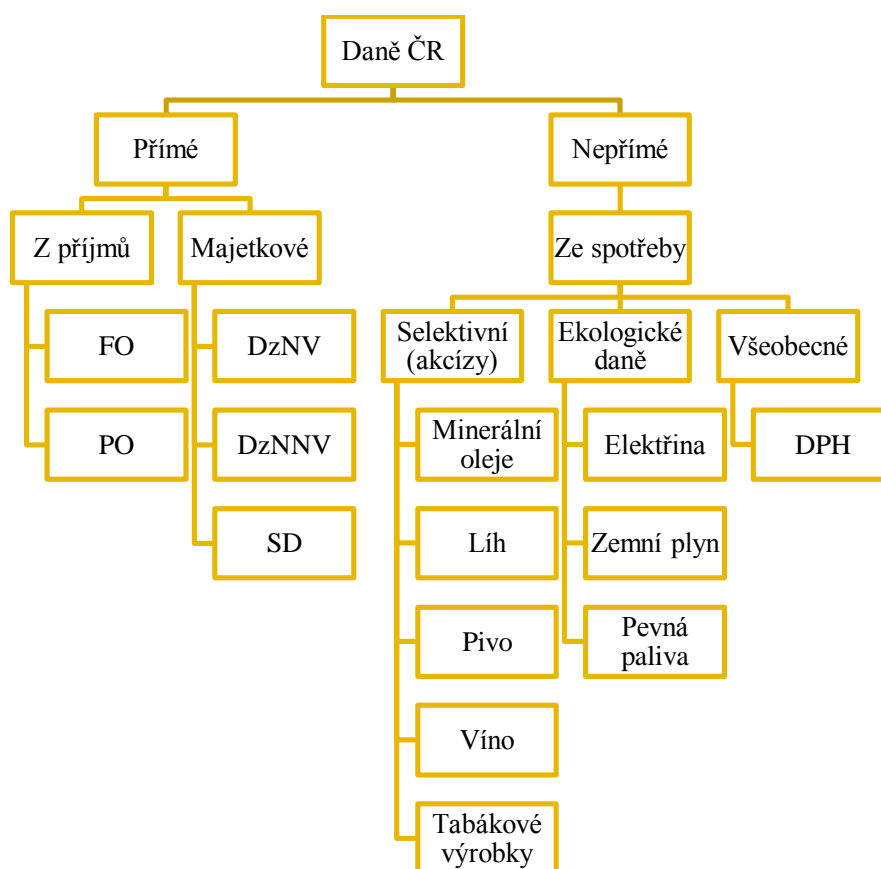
Daně ČR

Přímé

Nepřímé

Z příjmů

Majetkové

FO

PO

DzNV

DzNNV

SD

Ze spotřeby

Selektivní (akcízy)

Ekologické daně

Všeobecné

Minerální oleje

Líh

Pivo

Víno

Tabákové výrobky

Elektřina

Zemní plyn

Pevná paliva

DPH